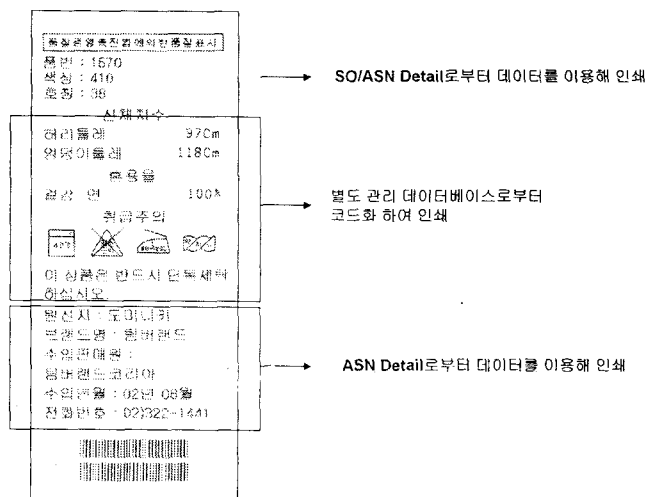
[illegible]
품번 : 1570
색상 : 410
호칭 : 38
신체치수
허리둘레 97Cm
엉덩이둘레 118Cm
혼용율
겉감 : 면 100%
취급주의
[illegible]
이 상품은 반드시 단독세탁 하십시오.
원산지 : 도미니카
브랜드명 : 헌버랜드
수입판매원 :
헌버랜드코리아
수입년월 : 02년 08월
전화번호 : 02)322-1441

SO/ASN Detail로부터 데이터를 이용해 인쇄

별도 관리 데이터베이스로부터 코드화 하여 인쇄

ASN Detail로부터 데이터를 이용해 인쇄